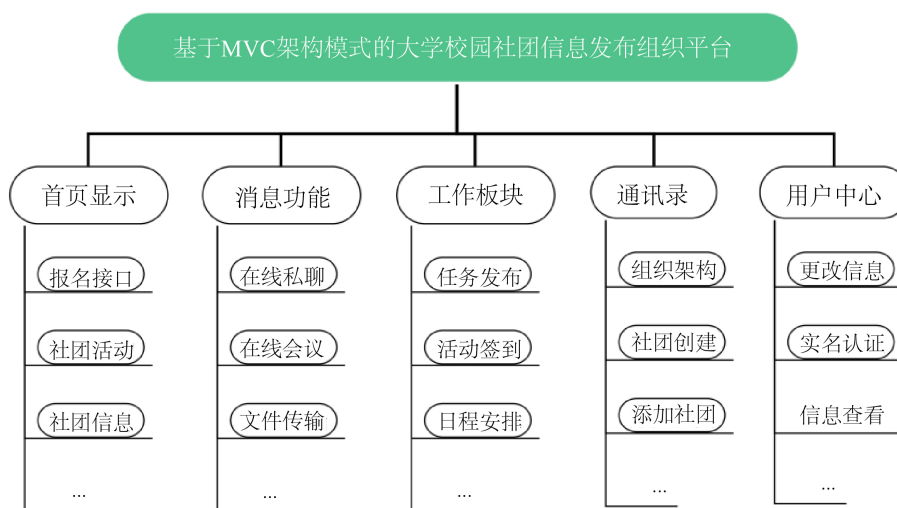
基于MVC架构模式的大学校园社团信息发布组织平台

首页显示
报名接口
社团活动
社团信息
...

消息功能
在线私聊
在线会议
文件传输
...

工作板块
任务发布
活动签到
日程安排
...

通讯录
组织架构
社团创建
添加社团
...

用户中心
更改信息
实名认证
信息查看
...